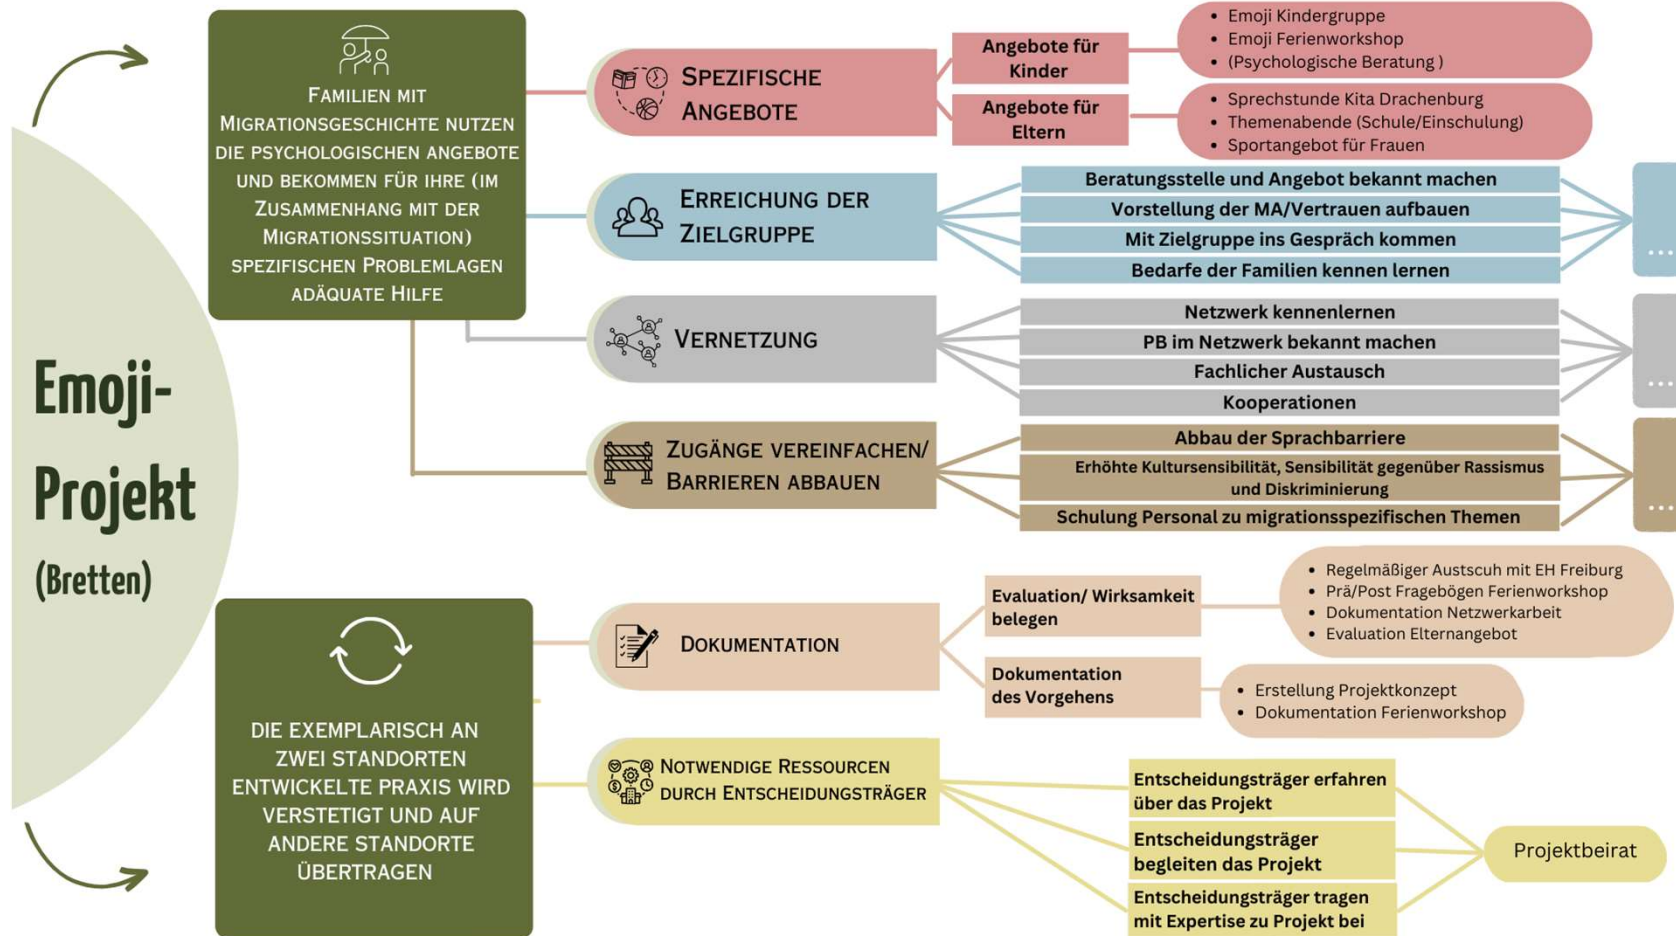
Emoji-Projekt
(Bretten)

Familien mit Migrationsgeschichte nutzen die psychologischen Angebote und bekommen für ihre (im Zusammenhang mit der Migrationssituation) spezifischen Problemlagen adäquate Hilfe

Spezifische Angebote

Angebote für Kinder
- Emoji Kindergruppe
- Emoji Ferienworkshop
- (Psychologische Beratung )

Angebote für Eltern
- Sprechstunde Kita Drachenburg
- Themenabende (Schule/Einschulung)
- Sportangebot für Frauen

Erreichung der Zielgruppe

Beratungsstelle und Angebot bekannt machen
Vorstellung der MA/Vertrauen aufbauen
Mit Zielgruppe ins Gespräch kommen
Bedarfe der Familien kennen lernen
...

Vernetzung

Netzwerk kennenlernen
PB im Netzwerk bekannt machen
Fachlicher Austausch
Kooperationen
...

Zugänge vereinfachen/ Barrieren abbauen

Abbau der Sprachbarriere
Erhöhte Kultursensibilität, Sensibilität gegenüber Rassismus und Diskriminierung
Schulung Personal zu migrationsspezifischen Themen
...

Die exemplarisch an zwei Standorten entwickelte Praxis wird verstetigt und auf andere Standorte übertragen

Dokumentation

Evaluation/ Wirksamkeit belegen
- Regelmäßiger Austscuh mit EH Freiburg
- Prä/Post Fragebögen Ferienworkshop
- Dokumentation Netzwerkarbeit
- Evaluation Elternangebot

Dokumentation des Vorgehens
- Erstellung Projektkonzept
- Dokumentation Ferienworkshop

Notwendige Ressourcen durch Entscheidungsträger

Entscheidungsträger erfahren über das Projekt
Entscheidungsträger begleiten das Projekt
Entscheidungsträger tragen mit Expertise zu Projekt bei
Projektbeirat